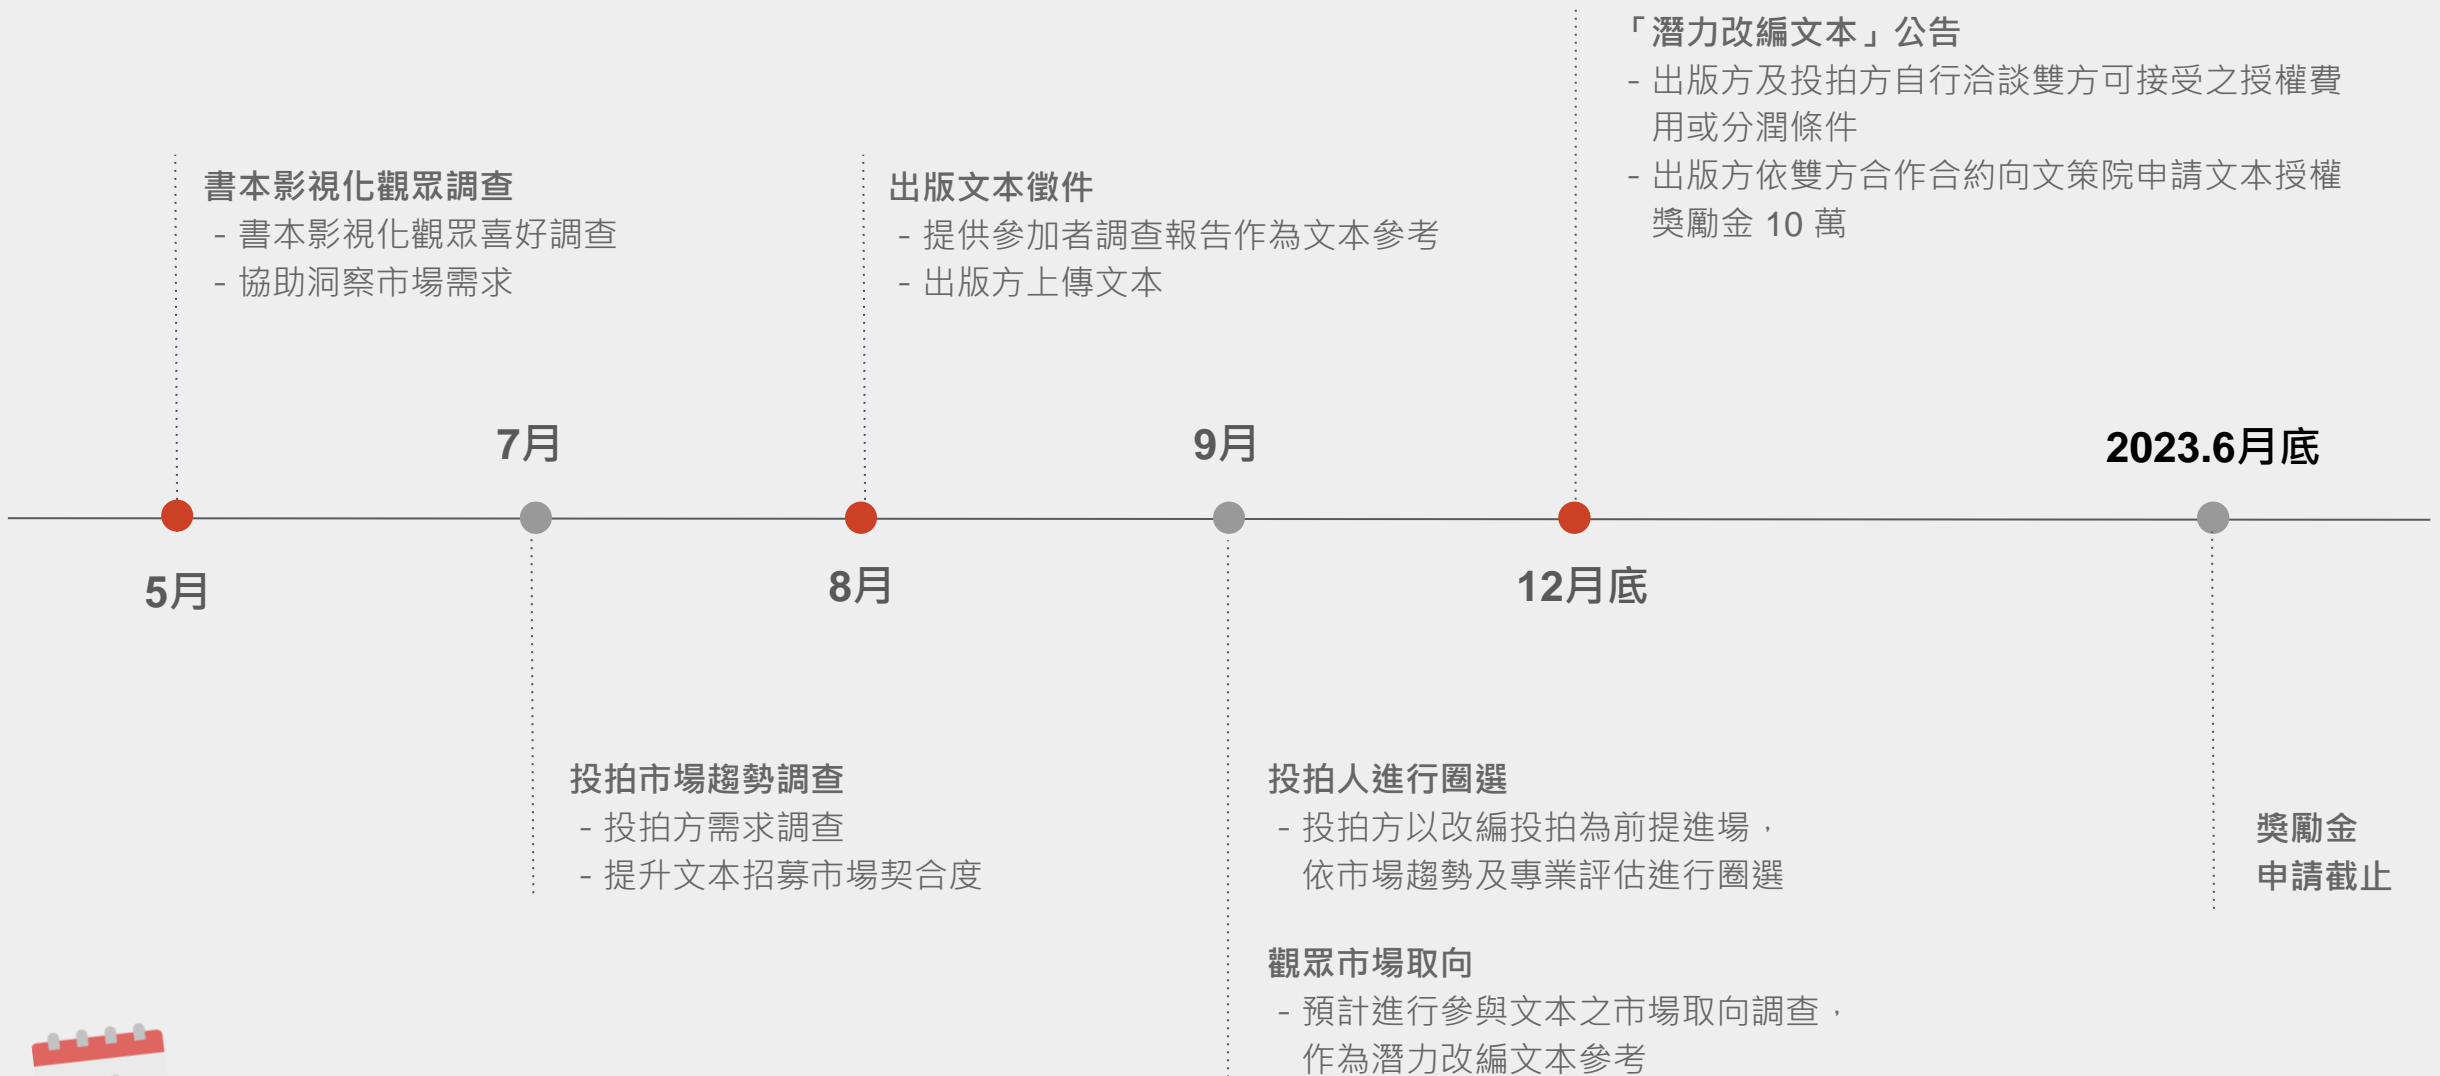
「潛力改編文本」公告
- 出版方及投拍方自行洽談雙方可接受之授權費用或分潤條件
- 出版方依雙方合作合約向文策院申請文本授權獎勵金 10 萬

書本影視化觀眾調查
- 書本影視化觀眾喜好調查
- 協助洞察市場需求

出版文本徵件
- 提供參加者調查報告作為文本參考
- 出版方上傳文本

7月

9月

2023.6月底

5月

8月

12月底

投拍市場趨勢調查
- 投拍方需求調查
- 提升文本招募市場契合度

投拍人進行圈選
- 投拍方以改編投拍為前提進場，依市場趨勢及專業評估進行圈選

獎勵金
申請截止

觀眾市場取向
- 預計進行參與文本之市場取向調查，作為潛力改編文本參考